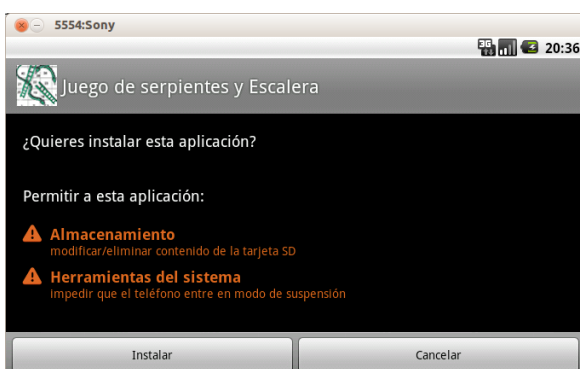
5554:Sony

3G 20:36

Juego de serpientes y Escalera

¿Quieres instalar esta aplicación?

Permitir a esta aplicación:

Almacenamiento
modificar/eliminar contenido de la tarjeta SD

Herramientas del sistema
impedir que el teléfono entre en modo de suspensión

Instalar

Cancelar